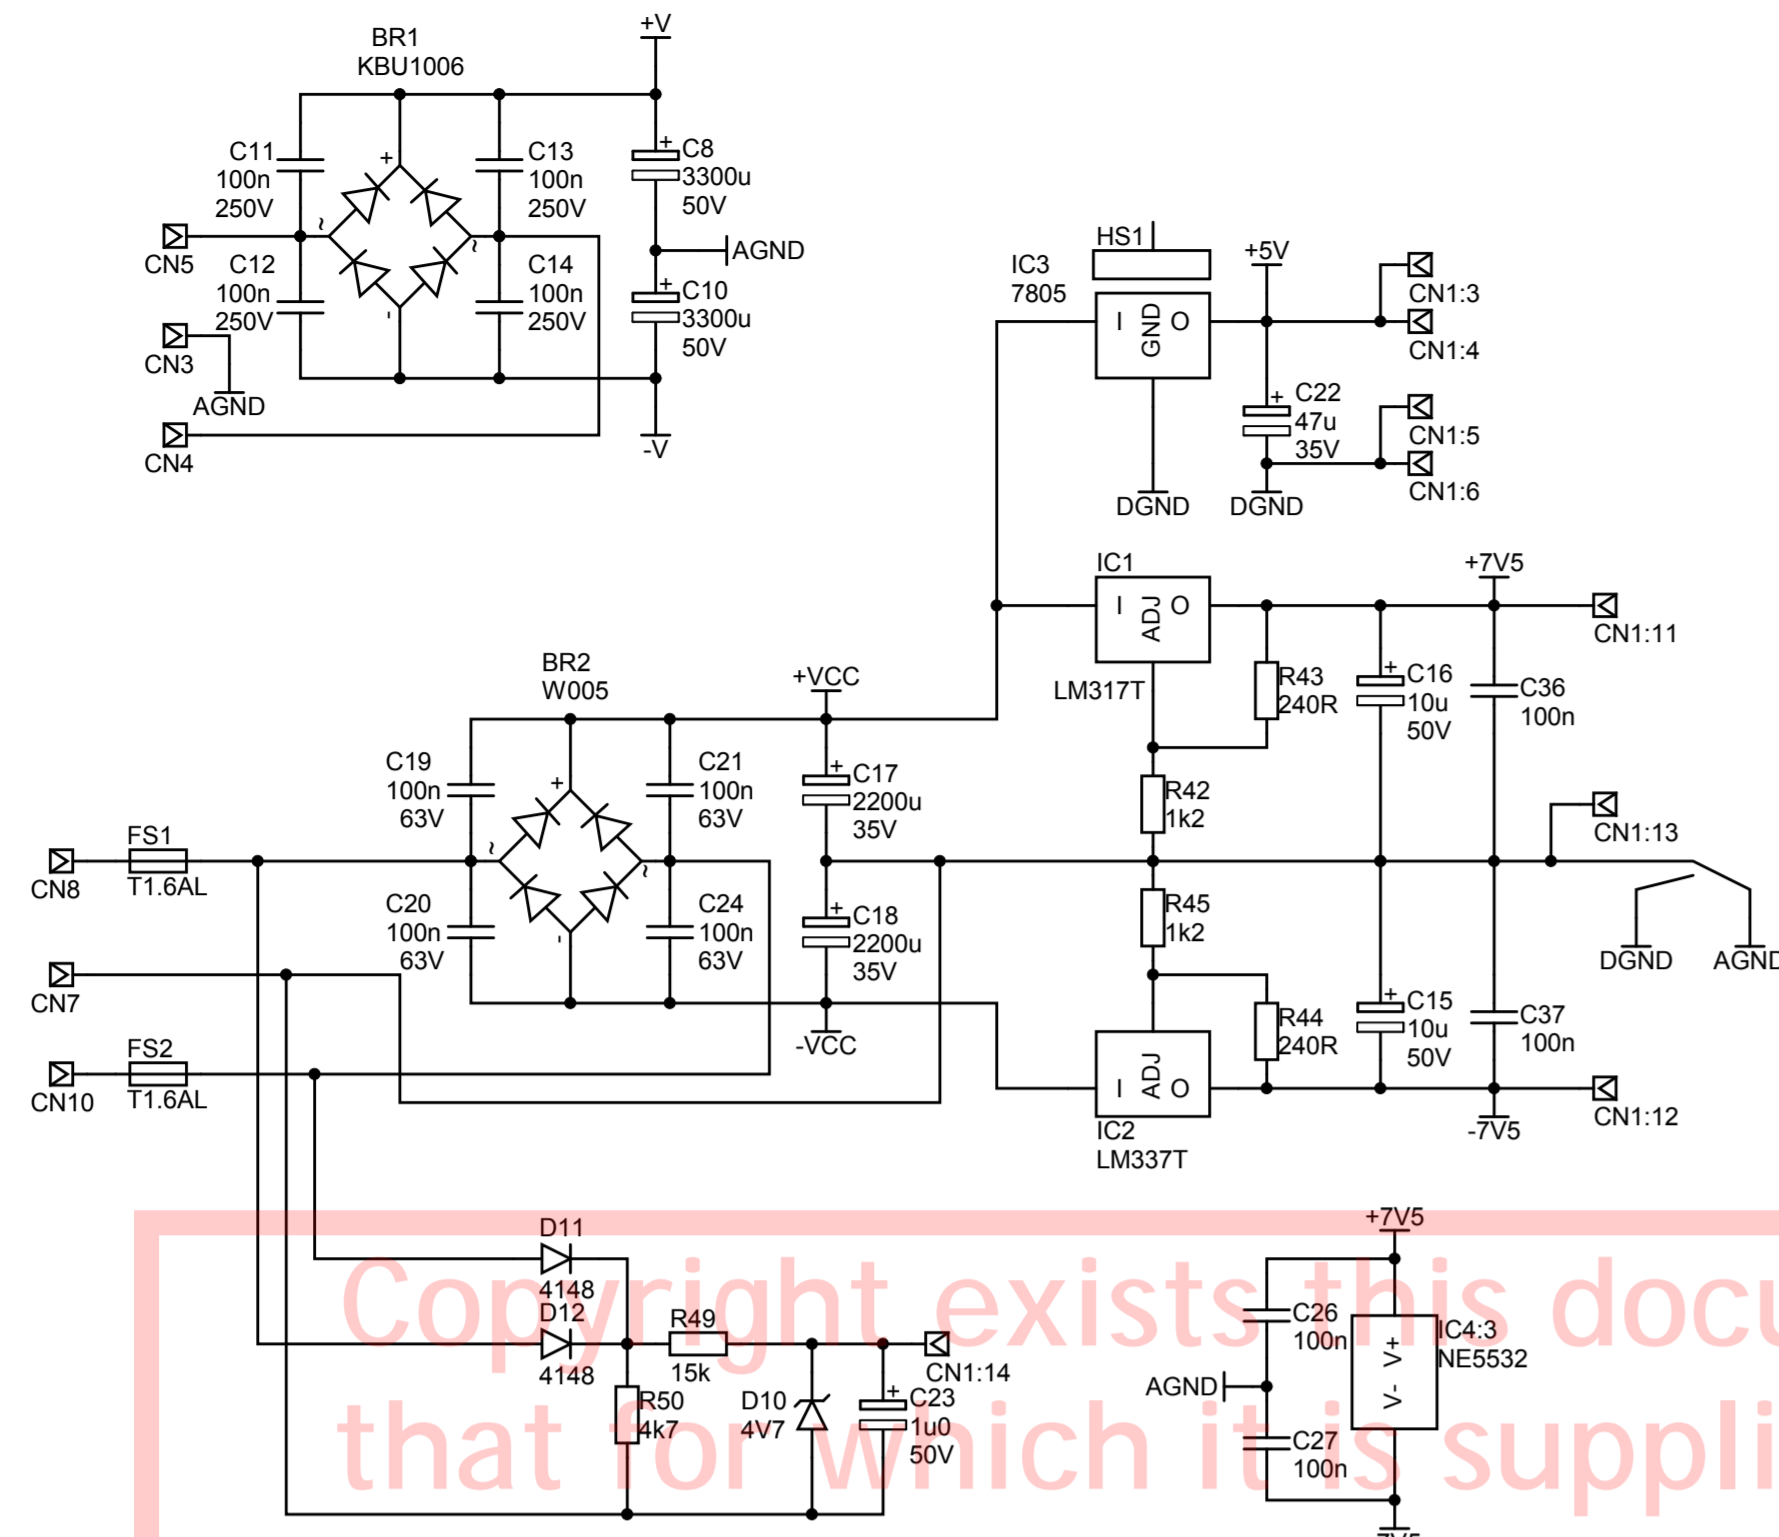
BR1
KBU1006
+V
C11
100n
250V
C13
100n
250V
C8
3300u
50V
AGND
CN5
C12
100n
250V
C14
100n
250V
C10
3300u
50V
CN3
AGND
CN4
-V
HS1
IC3
7805
+5V
I
GND
O
CN1:3
CN1:4
C22
47u
35V
CN1:5
CN1:6
DGND
DGND
IC1
+7V5
I
ADJ
O
CN1:11
LM317T
R43
240R
C16
10u
50V
C36
100n
BR2
W005
+VCC
C19
100n
63V
C21
100n
63V
C17
2200u
35V
R42
1k2
CN1:13
FS1
CN8
T1.6AL
C20
100n
63V
C24
100n
63V
C18
2200u
35V
R45
1k2
DGND
AGND
CN7
R44
240R
C15
10u
50V
C37
100n
FS2
-VCC
I
ADJ
O
CN10
T1.6AL
CN1:12
-7V5
IC2
LM337T
D11
+7V5
4148
D12
C26
100n
IC4:3
NE5532
R49
V+
V-
4148
15k
CN1:14
AGND
R50
4k7
D10
4V7
C23
1u0
50V
C27
100n
Copyright exists this docu
that for which it is suppli